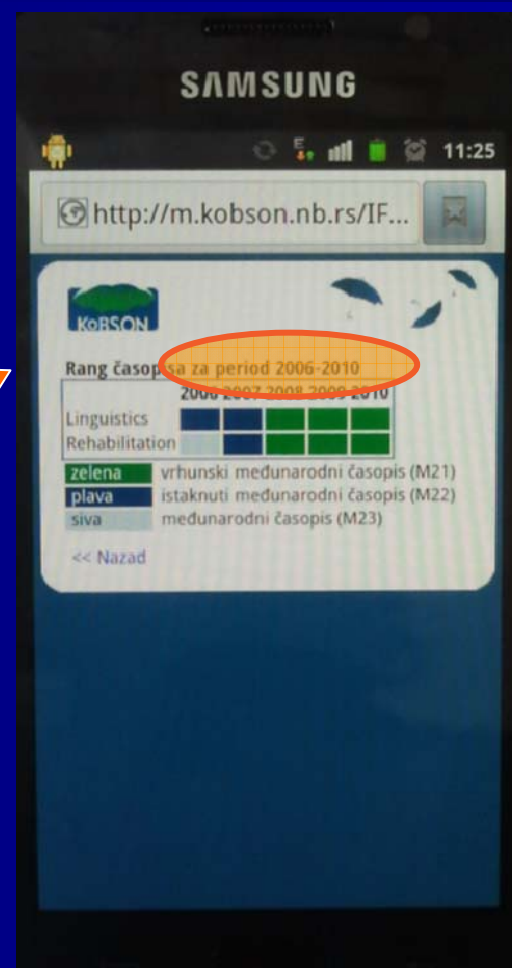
SAMSUNG

11:25

http://m.kobson.nb.rs/IF...

KoBSON

Rang časopisa za period 2006-2010

| | 2006 | 2007 | 2008 | 2009 | 2010 |
|---|---|---|---|---|---|
| Linguistics | | | | | |
| Rehabilitation | | | | | |

zelena vrhunski međunarodni časopis (M21)
plava istaknuti međunarodni časopis (M22)
siva međunarodni časopis (M23)

<< Nazad